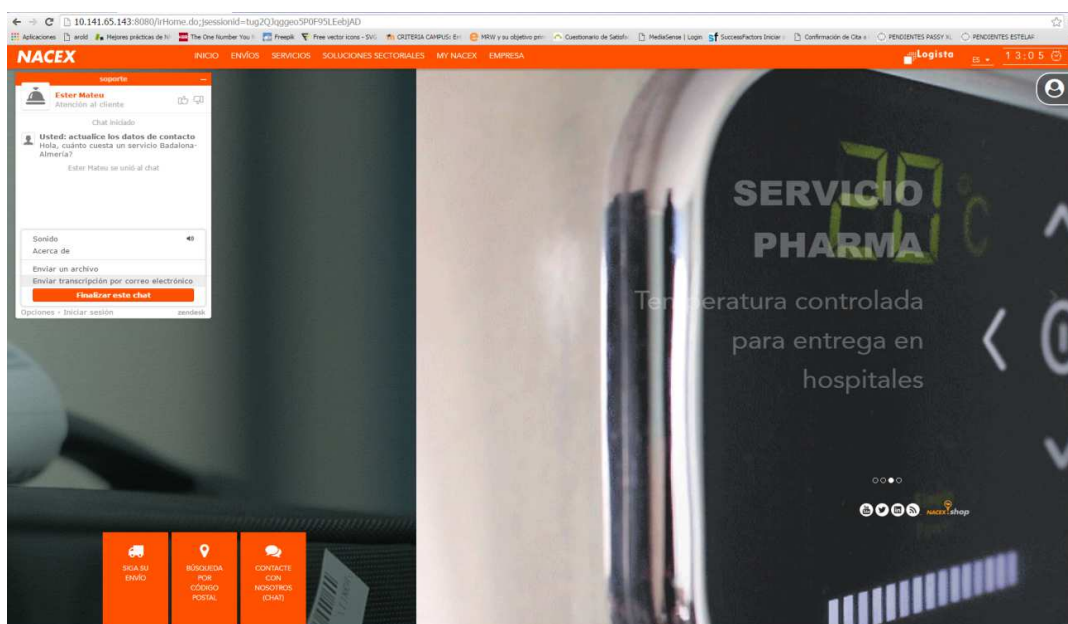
10.141.65.143:8080/irHome.do;jsessionid=tug2Qjqggeo5P0F95LEebjAD

Aplicaciones | arold | Mejores prácticas de N | The One Number You | Freepik | Free vector icons - SVG | CRITERIA CAMPUS: En | MRW y su objetivo prin | Cuestionario de Satisfa | MediaSense | Login | SuccessFactors Iniciar | Confirmación de Cita | PENDIENTES PASSY | PENDIENTES ESTELAR

NACEX

INICIO ENVÍOS SERVICIOS SOLUCIONES SECTORIALES MY NACEX EMPRESA

Logista ES 13:05

soporte

Ester Mateu
Atención al cliente

Chat iniciado

Usted: actualice los datos de contacto
Hola, cuánto cuesta un servicio Badalona-Almería?

Ester Mateu se unió al chat

Sonido
Acerca de

Enviar un archivo
Enviar transcripción por correo electrónico
Finalizar este chat

Opciones · Iniciar sesión zendesk

SERVICIO PHARMA

Temperatura controlada para entrega en hospitales

NACEX shop

SIGA SU ENVÍO

BÚSQUEDA POR CÓDIGO POSTAL

CONTACTE CON NOSOTROS (CHAT)